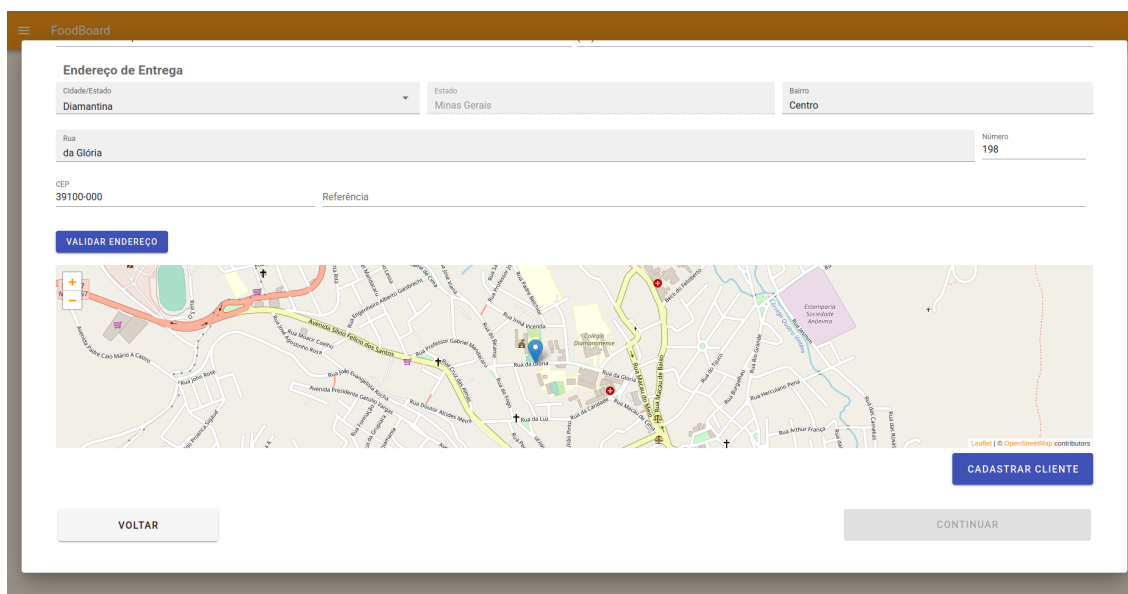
FoodBoard

Endereço de Entrega

Cidade/Estado
Diamantina

Estado
Minas Gerais

Bairro
Centro

Rua
da Glória

Número
198

CEP
39100-000

Referência

VALIDAR ENDEREÇO

+
−

Avenida Silvio Felício dos Santos
Avenida Padre Caio Mário A Castro
Rua João Rose
Rua Professor Gabriel Mandacaru
Avenida Presidente Getúlio Vargas
Rua Doutor Alcides Meira
Colégio Diamantinense
Rua da Glória
Rua da Luz
Rua do Fogo
Rua da Caridade
Rua Macau do Meio
Rua Macau de Baixo
Rua Herculano Pena
Rua Arthur França
Estamparia Sociedade Anônima
Beco do Tecelão

Leaflet | © OpenStreetMap contributors

CADASTRAR CLIENTE

VOLTAR

CONTINUAR